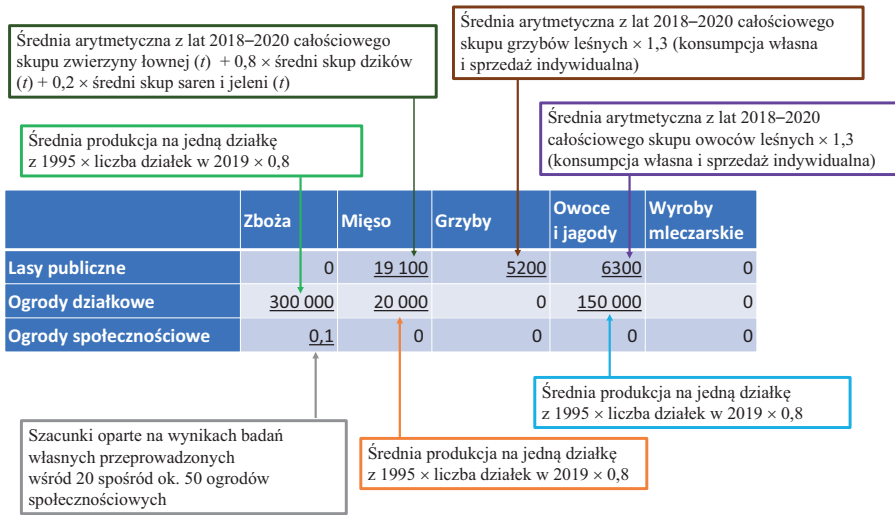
Średnia arytmetyczna z lat 2018–2020 całościowego skupu grzybów leśnych × 1,3 (konsumpcja własna i sprzedaż indywidualna)

Średnia arytmetyczna z lat 2018–2020 całościowego skupu zwierzyny łownej (*t*) + 0,8 × średni skup dzików (*t*) + 0,2 × średni skup saren i jeleni (*t*)

Średnia arytmetyczna z lat 2018–2020 całościowego skupu owoców leśnych × 1,3 (konsumpcja własna i sprzedaż indywidualna)

Średnia produkcja na jedną działkę z 1995 × liczba działek w 2019 × 0,8

| | Zboża | Mięso | Grzyby | Owoce i jagody | Wyroby mleczarskie |
|---|---|---|---|---|---|
| Lasy publiczne | 0 | 19 100 | 5200 | 6300 | 0 |
| Ogrody działkowe | 300 000 | 20 000 | 0 | 150 000 | 0 |
| Ogrody społecznościowe | 0,1 | 0 | 0 | 0 | 0 |

Średnia produkcja na jedną działkę z 1995 × liczba działek w 2019 × 0,8

Szacunki oparte na wynikach badań własnych przeprowadzonych wśród 20 spośród ok. 50 ogrodów społecznościowych

Średnia produkcja na jedną działkę z 1995 × liczba działek w 2019 × 0,8